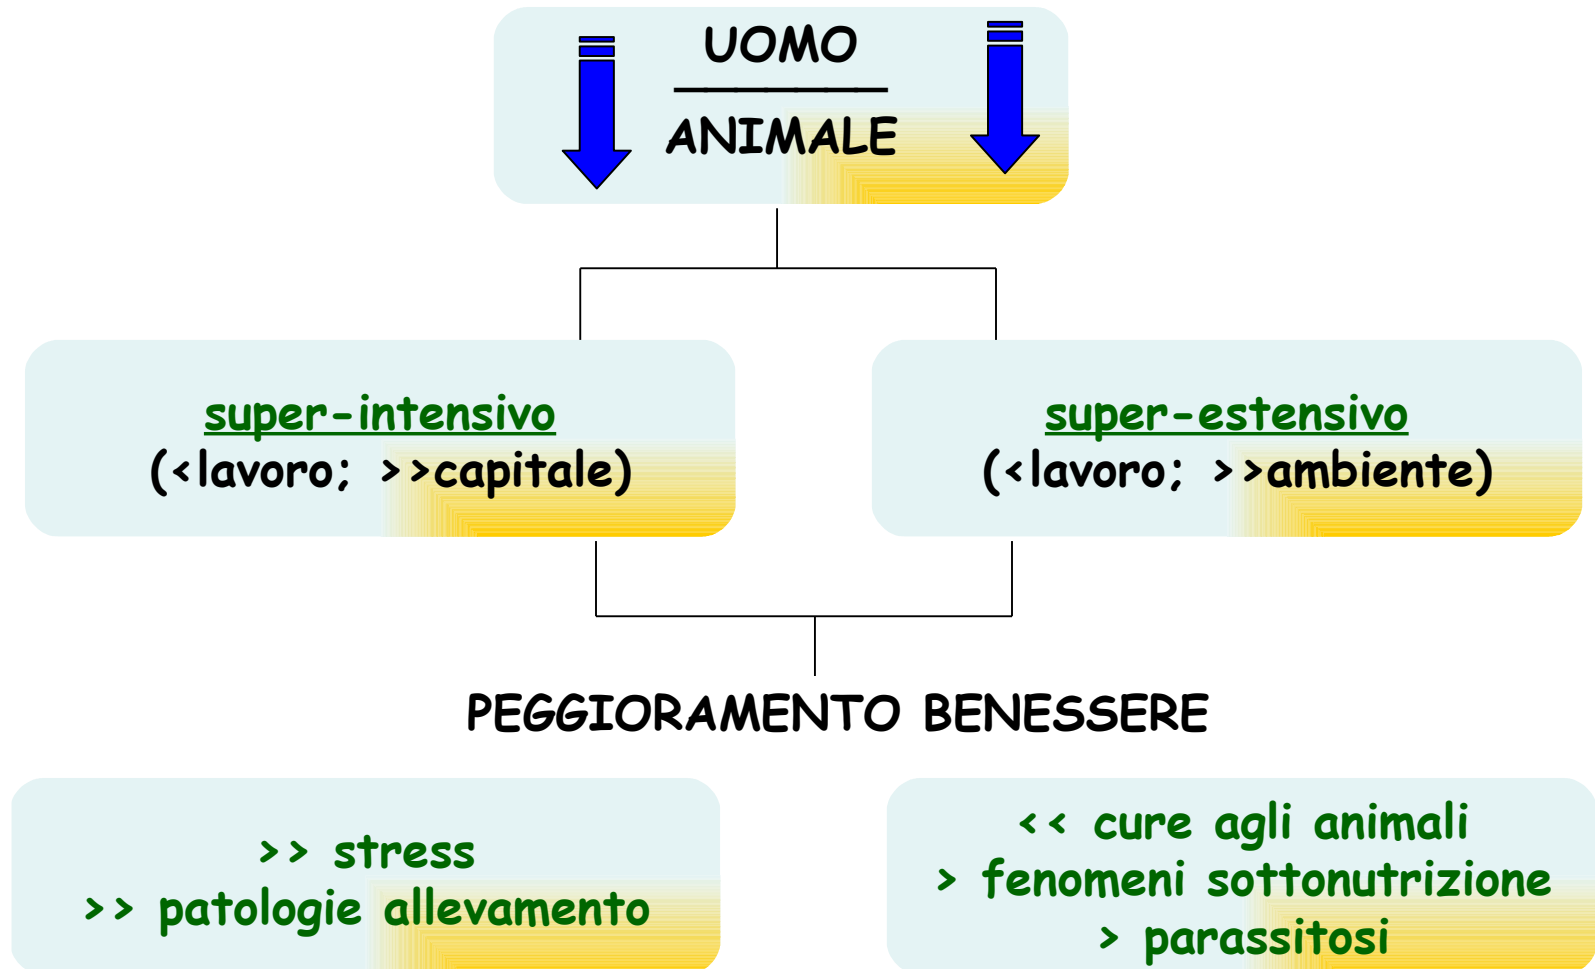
UOMO
________
ANIMALE

super-intensivo
(<lavoro; >>capitale)

super-estensivo
(<lavoro; >>ambiente)

PEGGIORAMENTO BENESSERE

>> stress
>> patologie allevamento

<< cure agli animali
> fenomeni sottonutrizione
> parassitosi